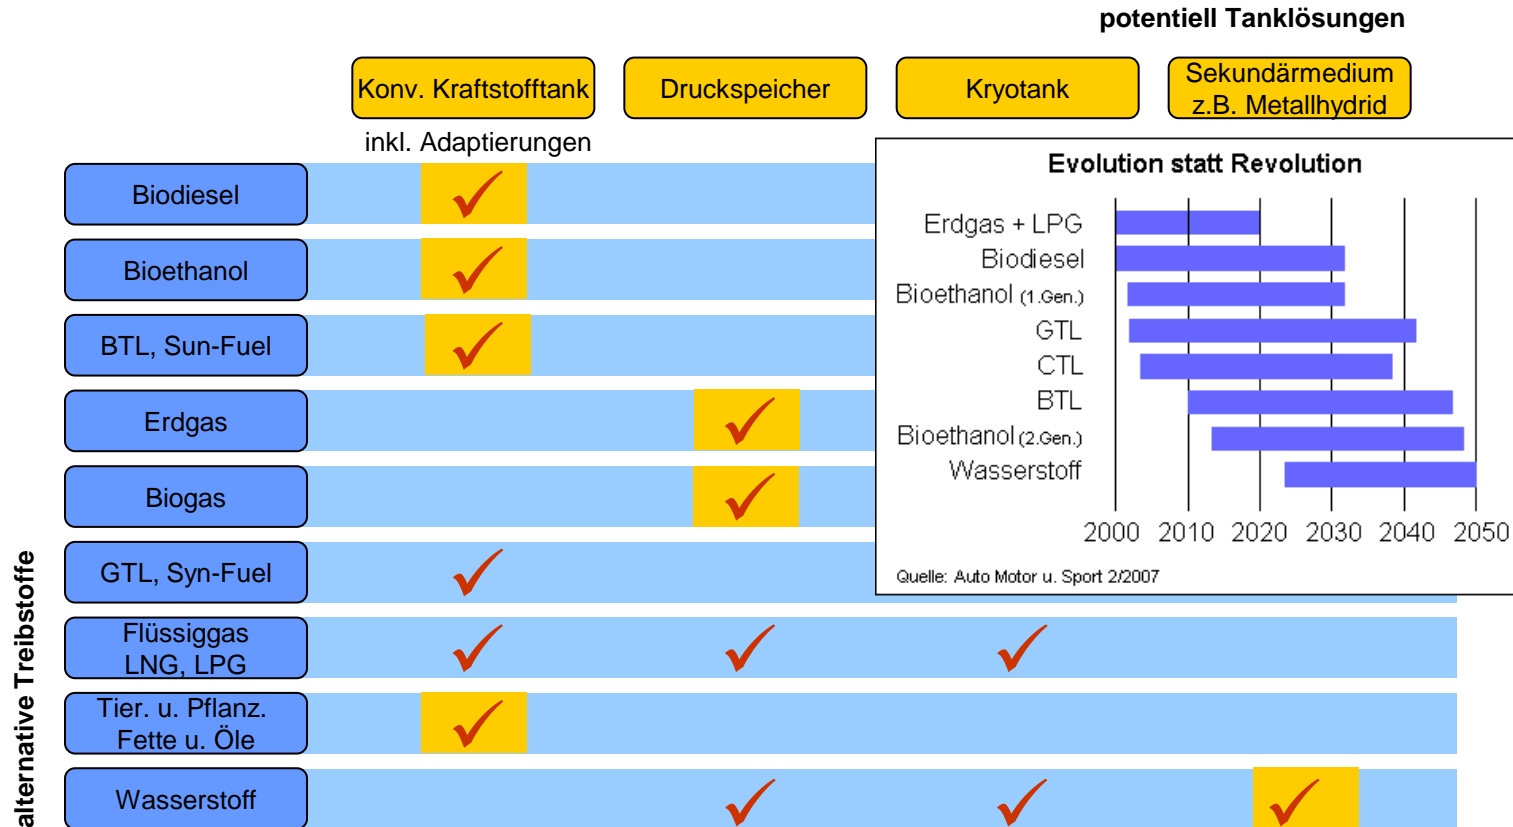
potentiell Tanklösungen

Konv. Kraftstofftank
inkl. Adaptierungen

Druckspeicher

Kryotank

Sekundärmedium
z.B. Metallhydrid

alternative Treibstoffe

Biodiesel

Bioethanol

BTL, Sun-Fuel

Erdgas

Biogas

GTL, Syn-Fuel

Flüssiggas
LNG, LPG

Tier. u. Pflanz.
Fette u. Öle

Wasserstoff

Evolution statt Revolution

Erdgas + LPG
Biodiesel
Bioethanol (1.Gen.)
GTL
CTL
BTL
Bioethanol (2.Gen.)
Wasserstoff

2000 2010 2020 2030 2040 2050

Quelle: Auto Motor u. Sport 2/2007